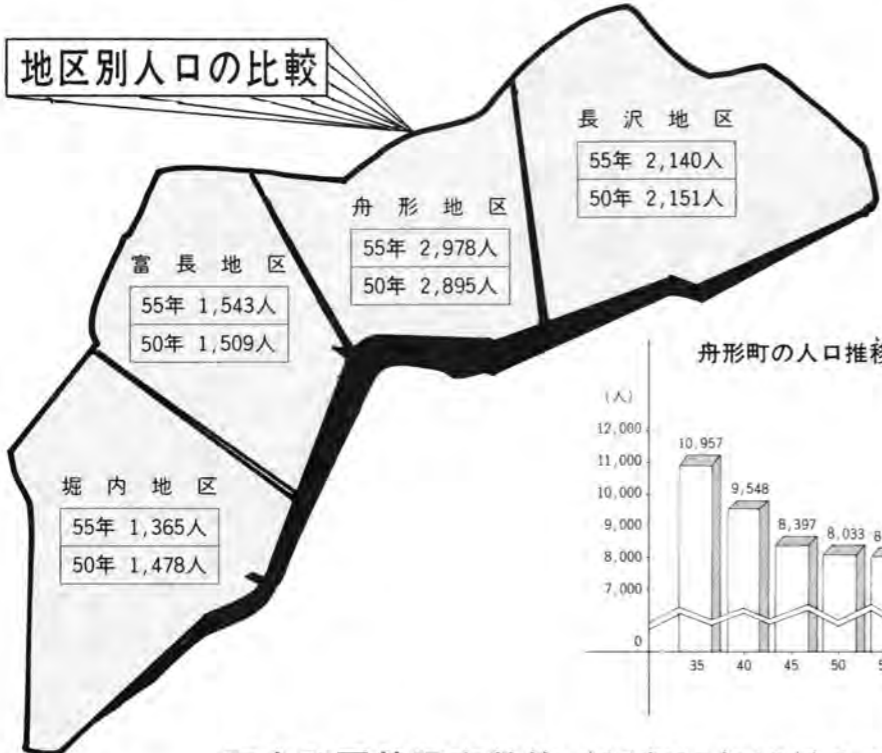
地区別人口の比較

長沢地区
| 55年 2,140人 |
|---|
| 50年 2,151人 |

舟形地区
| 55年 2,978人 |
|---|
| 50年 2,895人 |

富長地区
| 55年 1,543人 |
|---|
| 50年 1,509人 |

堀内地区
| 55年 1,365人 |
|---|
| 50年 1,478人 |

舟形町の人口推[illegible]

(人)
12,000
11,000
10,000
9,000
8,000
7,000
0

10,957
9,548
8,397
8,033
8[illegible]

35
40
45
50
5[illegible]

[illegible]